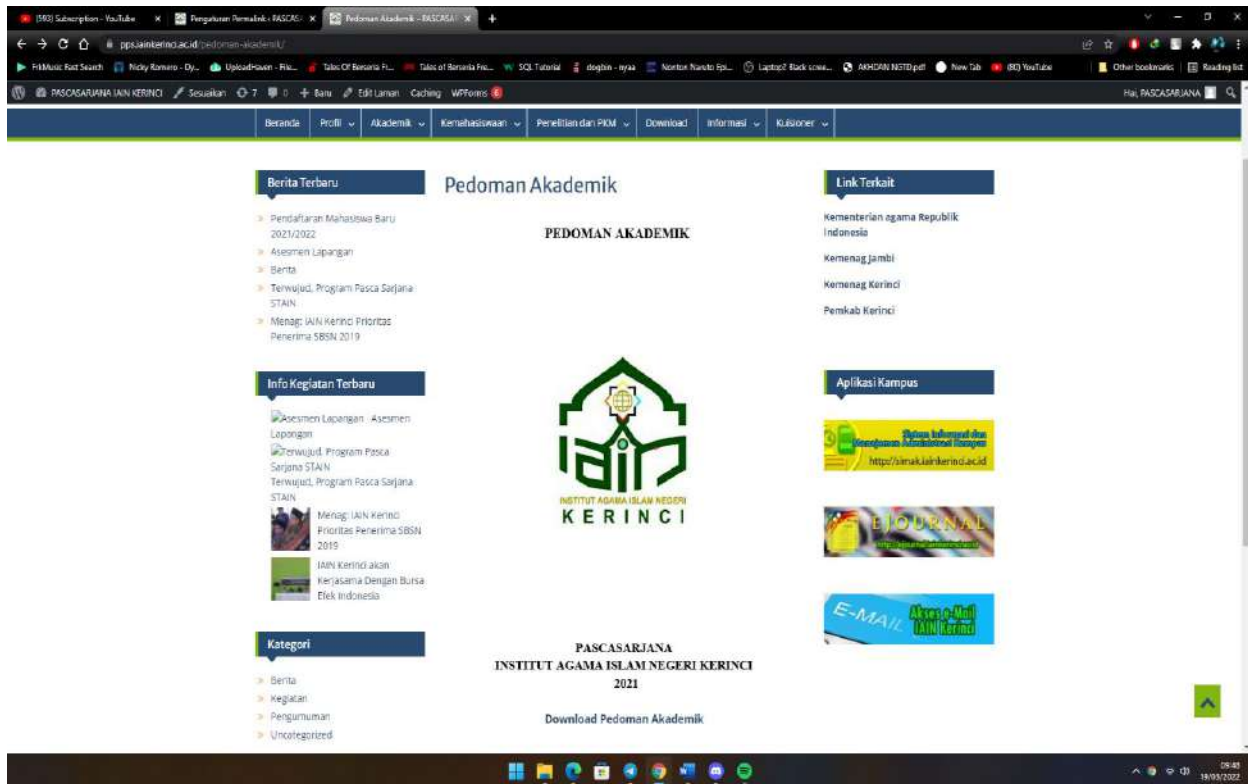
(593) Subscription - YouTube × Pengaturan Permalink ‹ PASCASA × Pedoman Akademik – PASCASA × +

pps.iainkerinci.ac.id/pedoman-akademik/

FirMusic Fast Search | Nicky Romero - Dy... | UploadHaven - File... | Tales Of Berseria Fr... | Tales of Berseria Fre... | SQL Tutorial | dogbin - nyaa | Nonton Naruto Epi... | Laptop2 Black scree... | AKHDAN NGTD.pdf | New Tab | (80) YouTube | Other bookmarks | Reading list

PASCASARJANA IAIN KERINCI | Sesuaikan | 7 | 0 | + Baru | Edit Laman | Caching | WPForms | Hai, PASCASARJANA

Beranda | Profil | Akademik | Kemahasiswaan | Penelitian dan PKM | Download | Informasi | Kuisioner

Berita Terbaru

Pendaftaran Mahasiswa Baru 2021/2022
Asesmen Lapangan
Berita
Terwujud, Program Pasca Sarjana STAIN
Menag: IAIN Kerinci Prioritas Penerima SBSN 2019

Info Kegiatan Terbaru

Asesmen Lapangan - Asesmen Lapangan
Terwujud, Program Pasca Sarjana STAIN
Terwujud, Program Pasca Sarjana STAIN
Menag: IAIN Kerinci Prioritas Penerima SBSN 2019
IAIN Kerinci akan Kerjasama Dengan Bursa Efek Indonesia

Kategori

Berita
Kegiatan
Pengumuman
Uncategorized

Pedoman Akademik

PEDOMAN AKADEMIK

INSTITUT AGAMA ISLAM NEGERI
KERINCI

PASCASARJANA
INSTITUT AGAMA ISLAM NEGERI KERINCI
2021

Download Pedoman Akademik

Link Terkait

Kementerian agama Republik Indonesia
Kemenag Jambi
Kemenag Kerinci
Pemkab Kerinci

Aplikasi Kampus

Sistem Informasi dan Manajemen Akademik Kampus
http://simak.iainkerinci.ac.id

EJOURNAL

E-MAIL Akses e-Mail IAIN Kerinci

09:45
19/09/2022